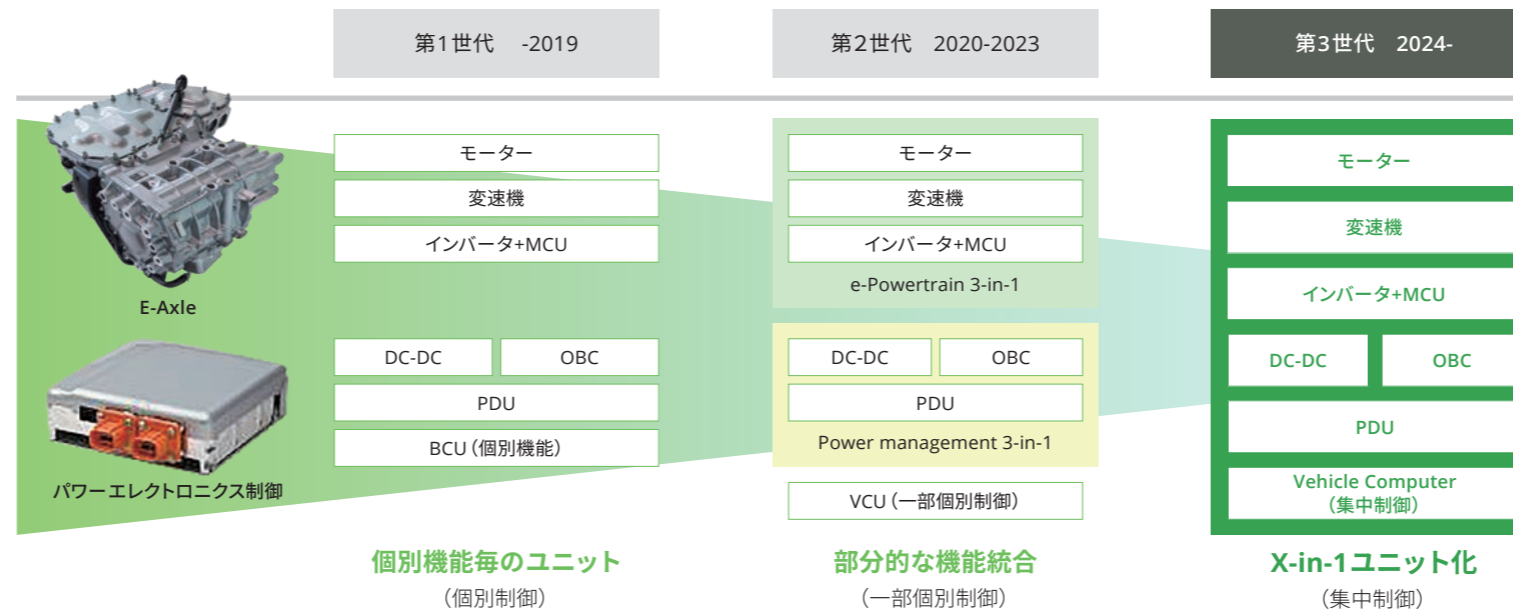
第1世代　-2019

第2世代　2020-2023

第3世代　2024-

E-Axle

パワーエレクトロニクス制御

モーター

変速機

インバータ+MCU

DC-DC | OBC

PDU

BCU（個別機能）

個別機能毎のユニット
（個別制御）

モーター

変速機

インバータ+MCU

e-Powertrain 3-in-1

DC-DC | OBC

PDU

Power management 3-in-1

VCU（一部個別制御）

部分的な機能統合
（一部個別制御）

モーター

変速機

インバータ+MCU

DC-DC | OBC

PDU

Vehicle Computer
（集中制御）

X-in-1ユニット化
（集中制御）